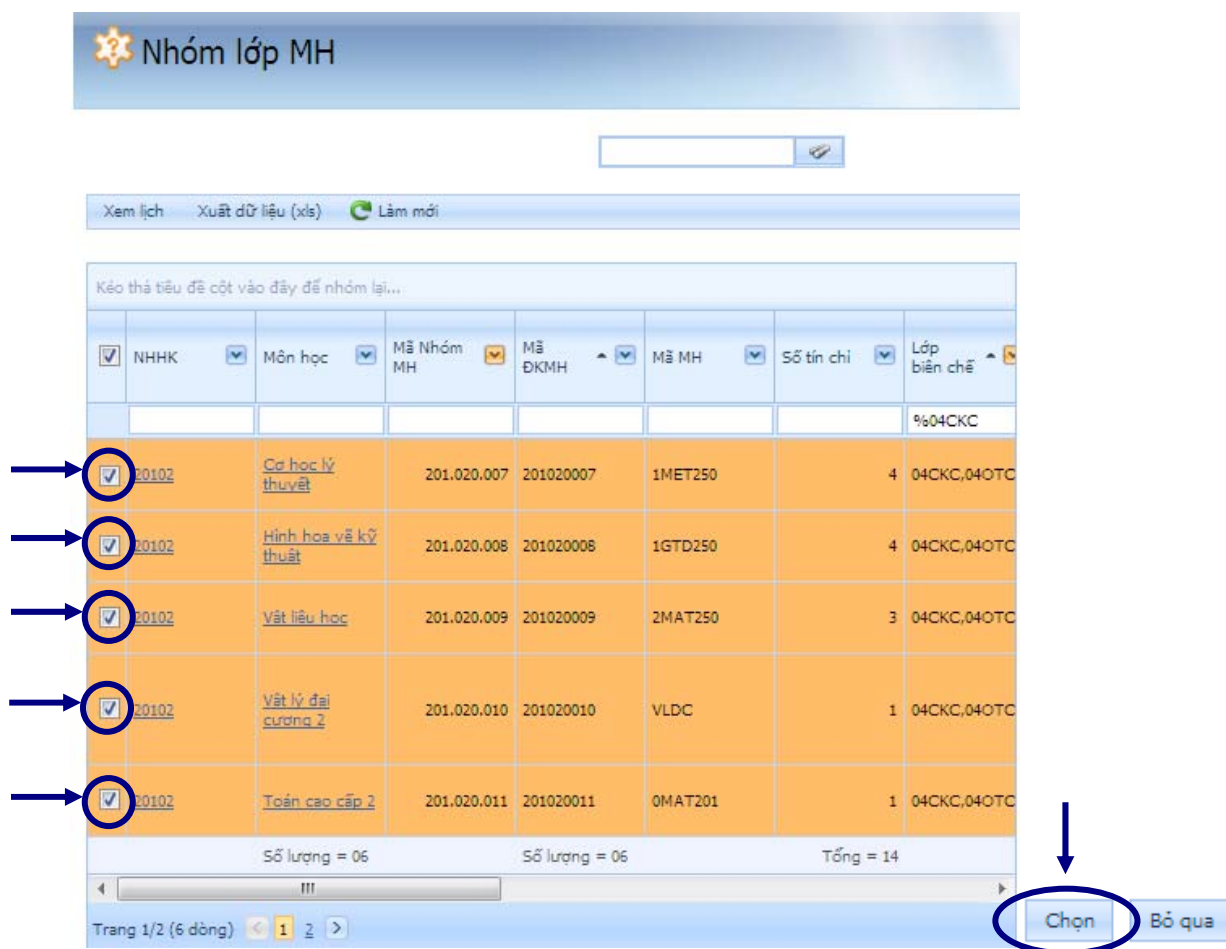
Nhóm lớp MH

Xem lịch   Xuất dữ liệu (xls)   Làm mới

Kéo thả tiêu đề cột vào đây để nhóm lại...

| | NHHK | Môn học | Mã Nhóm MH | Mã ĐKMH | Mã MH | Số tín chỉ | Lớp biên chế |
|---|---|---|---|---|---|---|---|
| | | | | | | | %04CKC |
| ☑ | 20102 | Cơ học lý thuyết | 201.020.007 | 201020007 | 1MET250 | 4 | 04CKC,04OTC |
| ☑ | 20102 | Hình họa vẽ kỹ thuật | 201.020.008 | 201020008 | 1GTD250 | 4 | 04CKC,04OTC |
| ☑ | 20102 | Vật liệu học | 201.020.009 | 201020009 | 2MAT250 | 3 | 04CKC,04OTC |
| ☑ | 20102 | Vật lý đại cương 2 | 201.020.010 | 201020010 | VLDC | 1 | 04CKC,04OTC |
| ☑ | 20102 | Toán cao cấp 2 | 201.020.011 | 201020011 | 0MAT201 | 1 | 04CKC,04OTC |
| | | Số lượng = 06 | | Số lượng = 06 | | Tổng = 14 | |

Trang 1/2 (6 dòng) 1 2

Chọn   Bỏ qua